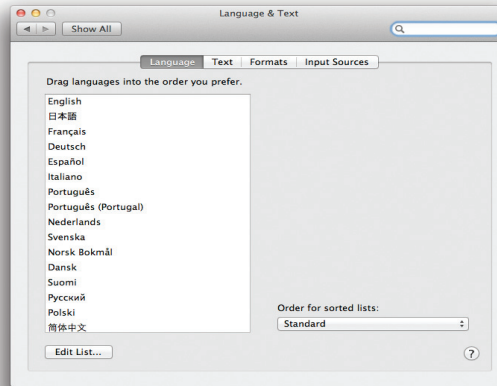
Language & Text

Show All

Language | Text | Formats | Input Sources

Drag languages into the order you prefer.

English
日本語
Français
Deutsch
Español
Italiano
Português
Português (Portugal)
Nederlands
Svenska
Norsk Bokmål
Dansk
Suomi
Русский
Polski
简体中文

Order for sorted lists:
Standard

Edit List...

?